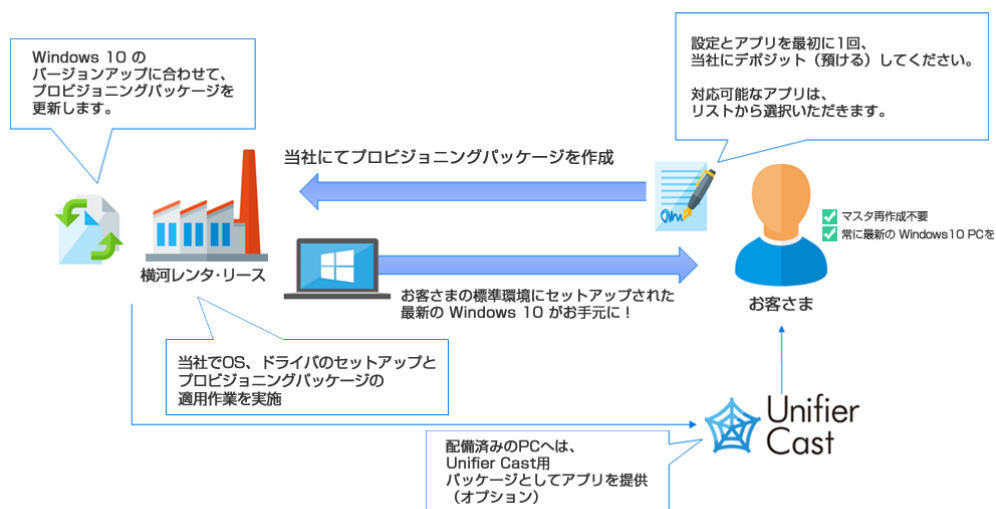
Windows 10 の
バージョンアップに合わせて、
プロビジョニングパッケージを
更新します。

設定とアプリを最初に1回、
当社にデポジット（預ける）してください。

対応可能なアプリは、
リストから選択いただきます。

当社にてプロビジョニングパッケージを作成

マスタ再作成不要
常に最新の Windows10 PCを

横河レンタ・リース

お客さまの標準環境にセットアップされた
最新の Windows 10 がお手元に！

お客さま

当社でOS、ドライバのセットアップと
プロビジョニングパッケージの
適用作業を実施

Unifier Cast

配備済みのPCへは、
Unifier Cast用
パッケージとしてアプリを提供
（オプション）